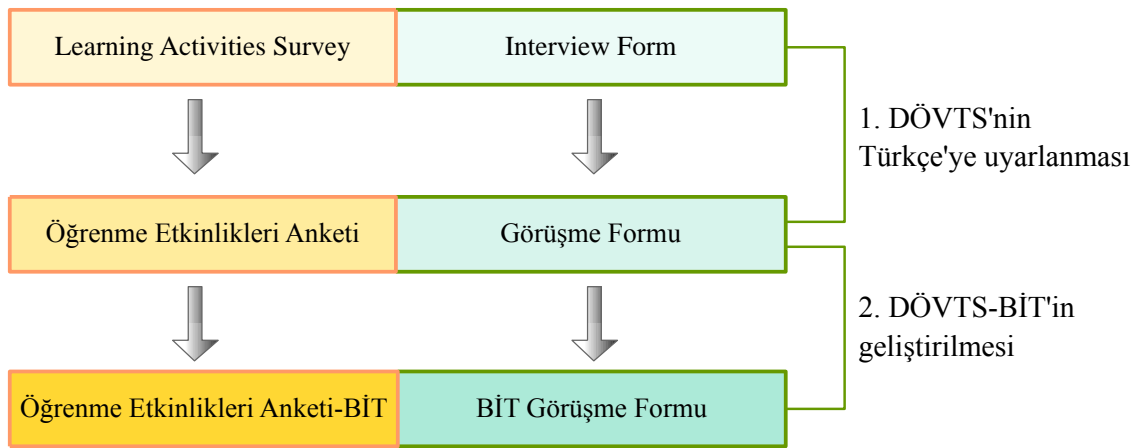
Learning Activities Survey

Interview Form

1. DÖVTS'nin Türkçe'ye uyarlanması

Öğrenme Etkinlikleri Anketi

Görüşme Formu

2. DÖVTS-BİT'in geliştirilmesi

Öğrenme Etkinlikleri Anketi-BİT

BİT Görüşme Formu